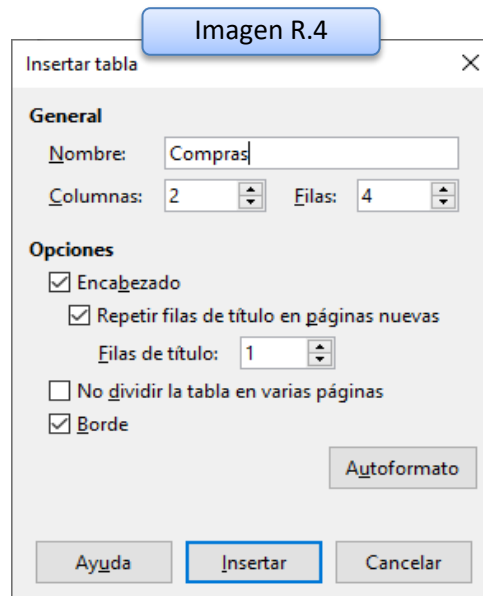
Imagen R.4

Insertar tabla

×

General

Nombre: Compras

Columnas: 2 Filas: 4

Opciones

☑ Encabezado

☑ Repetir filas de título en páginas nuevas

Filas de título: 1

☐ No dividir la tabla en varias páginas

☑ Borde

Autoformato

Ayuda Insertar Cancelar